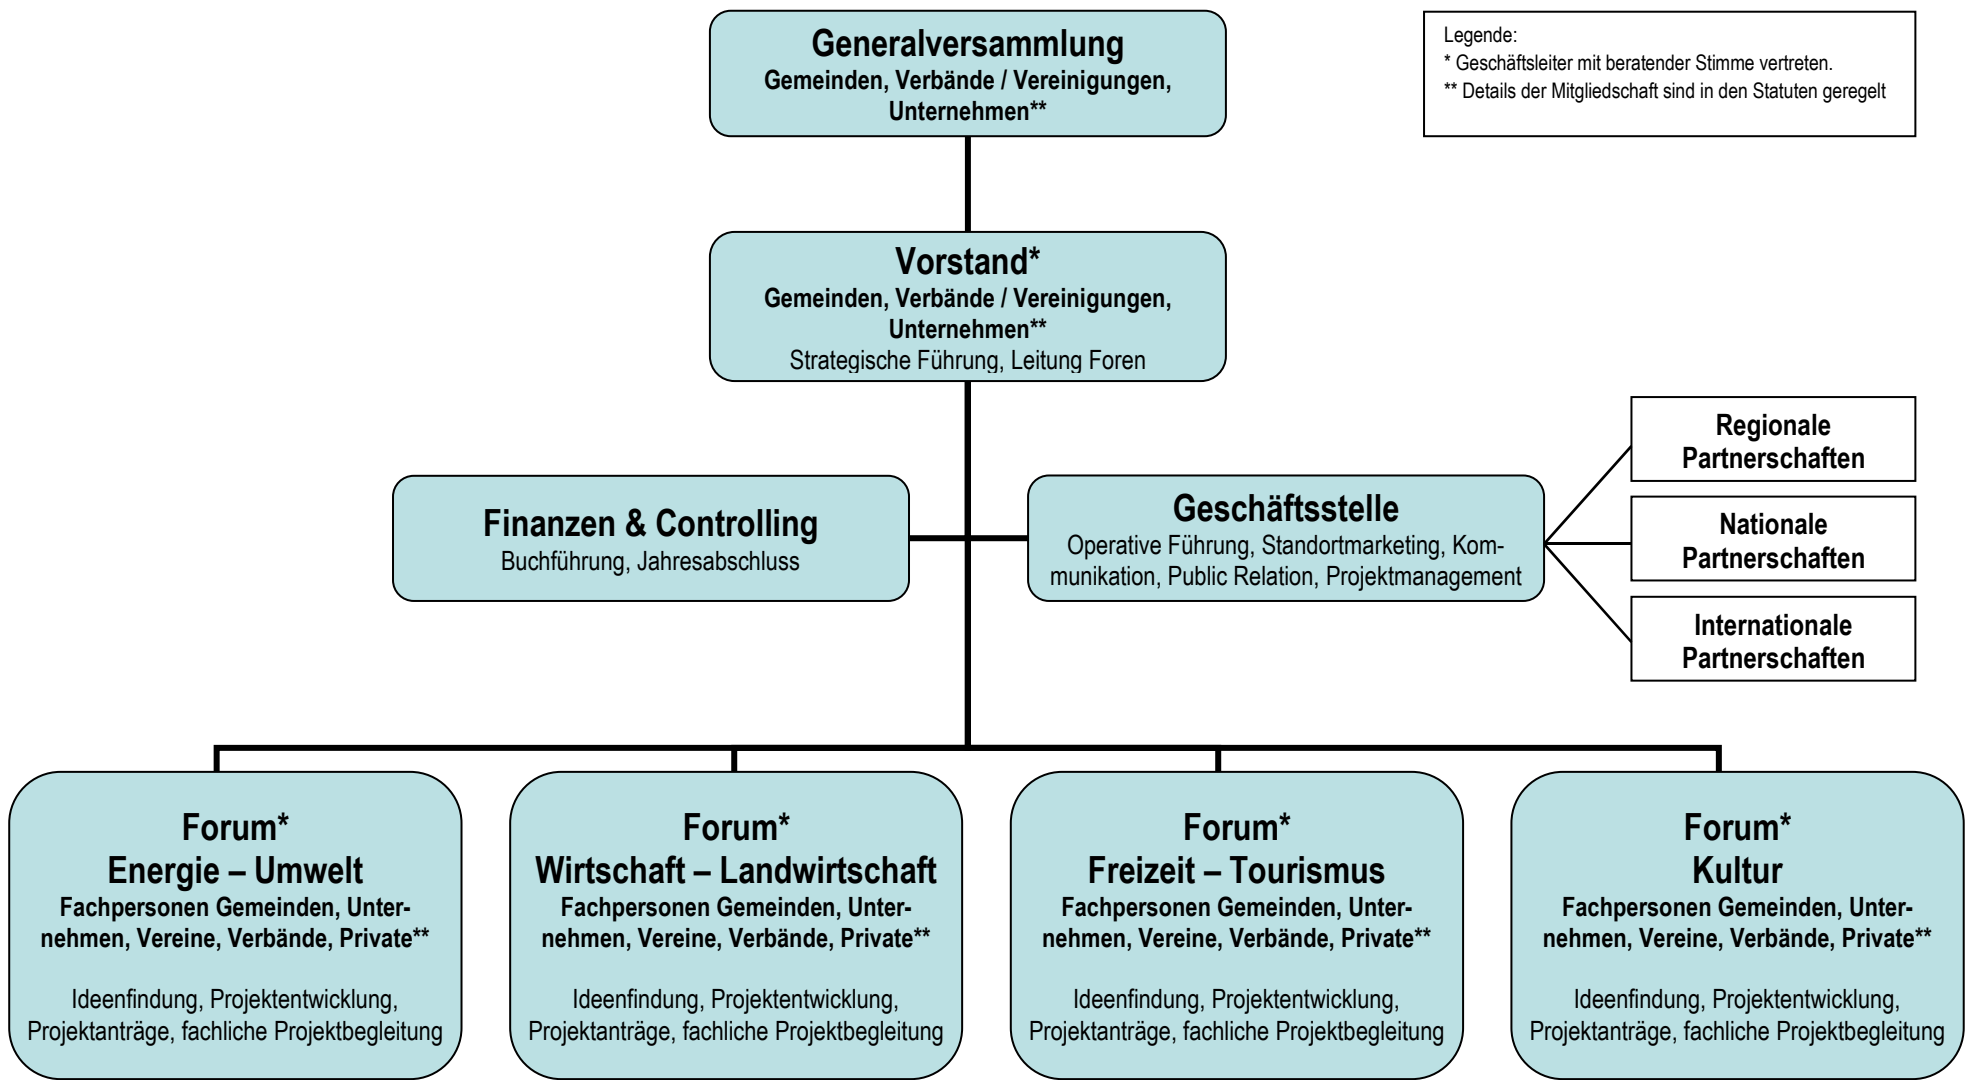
Generalversammlung
Gemeinden, Verbände / Vereinigungen, Unternehmen**

Legende:
* Geschäftsleiter mit beratender Stimme vertreten.
** Details der Mitgliedschaft sind in den Statuten geregelt

Vorstand*
Gemeinden, Verbände / Vereinigungen, Unternehmen**
Strategische Führung, Leitung Foren

Finanzen & Controlling
Buchführung, Jahresabschluss

Geschäftsstelle
Operative Führung, Standortmarketing, Kommunikation, Public Relation, Projektmanagement

Regionale Partnerschaften

Nationale Partnerschaften

Internationale Partnerschaften

Forum*
Energie – Umwelt
Fachpersonen Gemeinden, Unternehmen, Vereine, Verbände, Private**

Ideenfindung, Projektentwicklung, Projektanträge, fachliche Projektbegleitung

Forum*
Wirtschaft – Landwirtschaft
Fachpersonen Gemeinden, Unternehmen, Vereine, Verbände, Private**

Ideenfindung, Projektentwicklung, Projektanträge, fachliche Projektbegleitung

Forum*
Freizeit – Tourismus
Fachpersonen Gemeinden, Unternehmen, Vereine, Verbände, Private**

Ideenfindung, Projektentwicklung, Projektanträge, fachliche Projektbegleitung

Forum*
Kultur
Fachpersonen Gemeinden, Unternehmen, Vereine, Verbände, Private**

Ideenfindung, Projektentwicklung, Projektanträge, fachliche Projektbegleitung